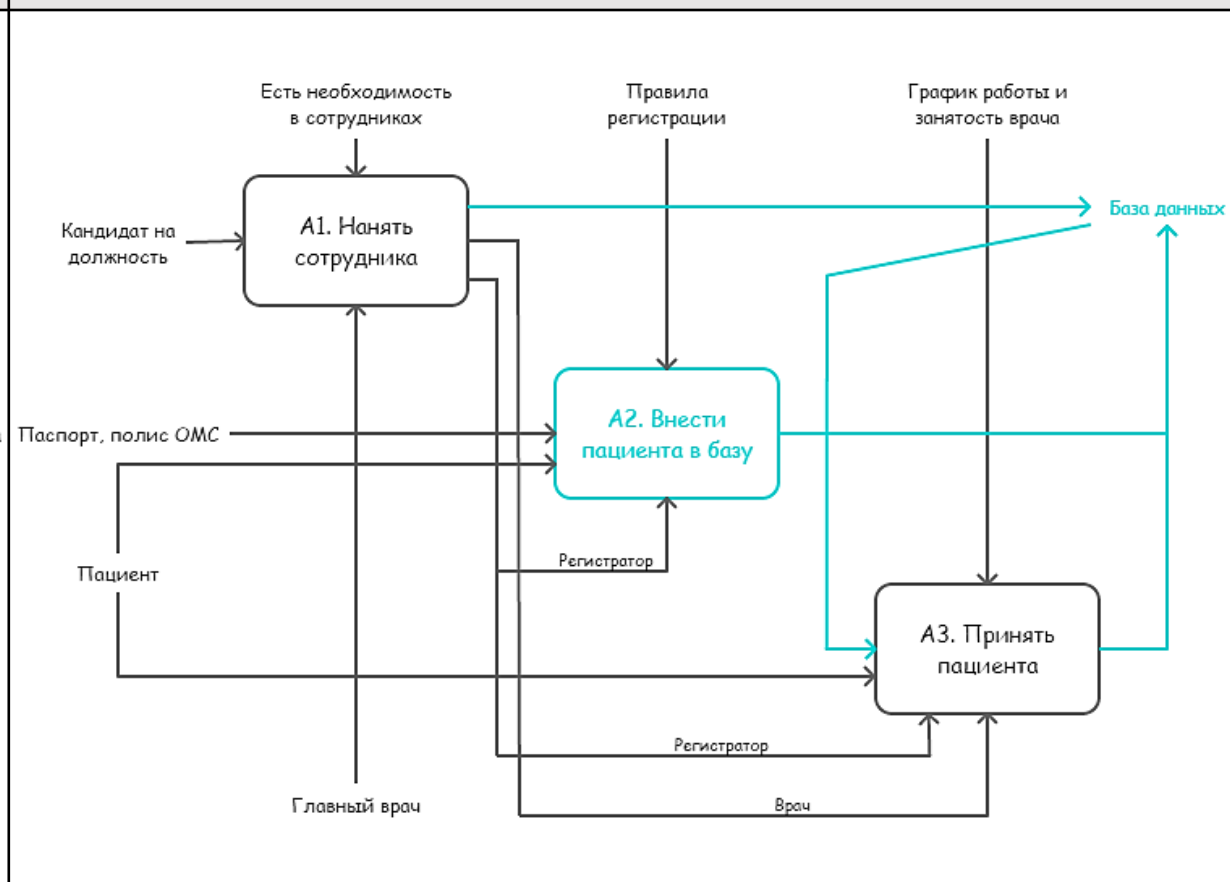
Есть необходимость в сотрудниках

Правила регистрации

График работы и занятость врача

Кандидат на должность

А1. Нанять сотрудника

База данных

Паспорт, полис ОМС

А2. Внести пациента в базу

Пациент

Регистратор

А3. Принять пациента

Регистратор

Главный врач

Врач